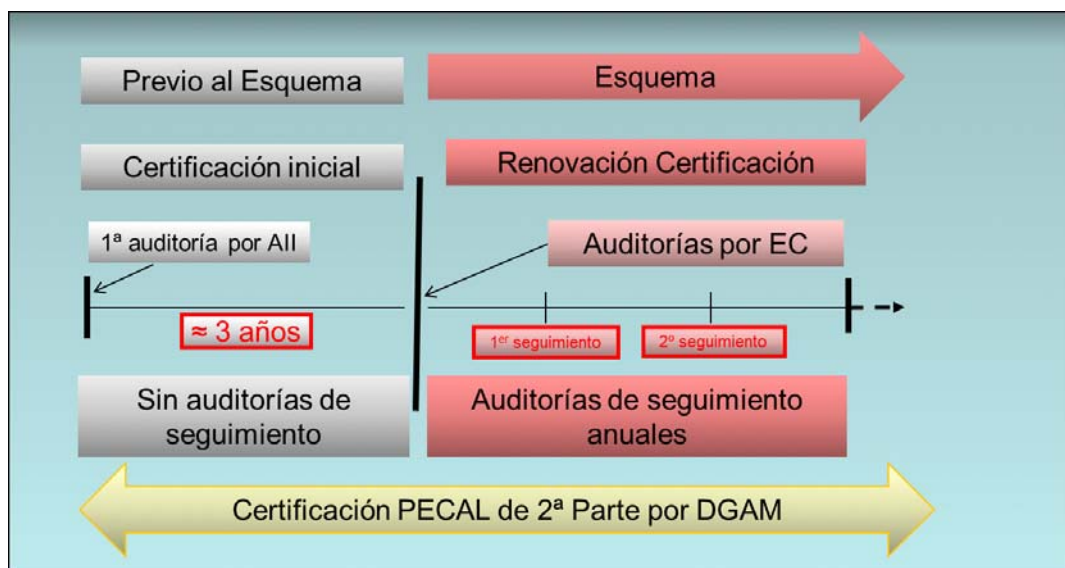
Previo al Esquema

Esquema

Certificación inicial

Renovación Certificación

1ª auditoría por AII

Auditorías por EC

≈ 3 años

1$^{er}$ seguimiento

2º seguimiento

Sin auditorías de seguimiento

Auditorías de seguimiento anuales

Certificación PECAL de 2ª Parte por DGAM